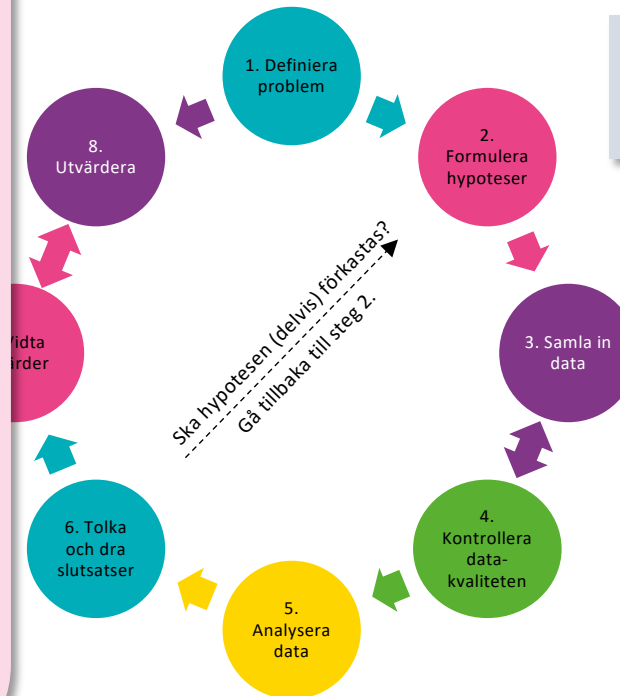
1. Definiera problem

2. Formulera hypoteser

3. Samla in data

4. Kontrollera datakvaliteten

5. Analysera data

6. Tolka och dra slutsatser

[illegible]idta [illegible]ärder

8. Utvärdera

Ska hypotesen (delvis) förkastas?
Gå tillbaka till steg 2.